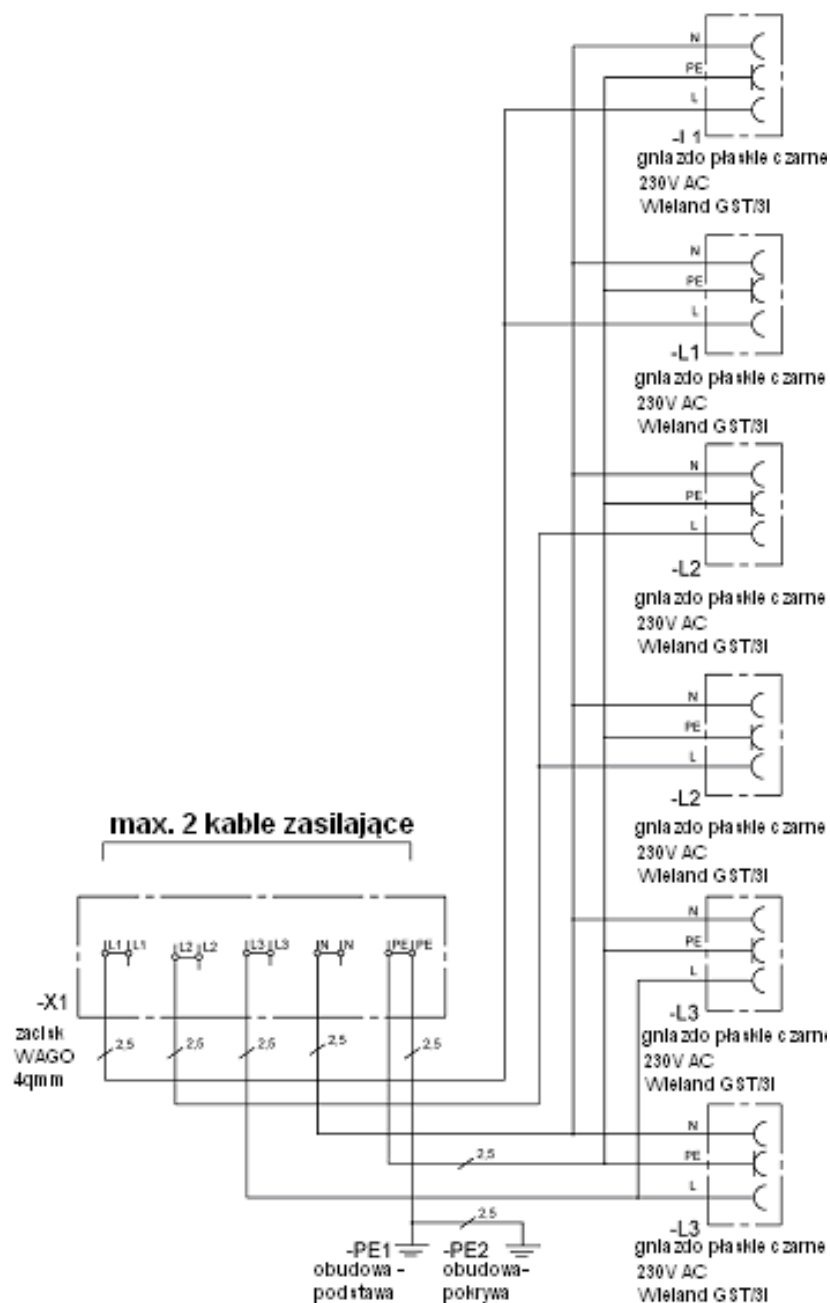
N
PE
L
-L1
gniazdo płaskie czarne
230V AC
Wieland GST/3I

N
PE
L
-L1
gniazdo płaskie czarne
230V AC
Wieland GST/3I

N
PE
L
-L2
gniazdo płaskie czarne
230V AC
Wieland GST/3I

N
PE
L
-L2
gniazdo płaskie czarne
230V AC
Wieland GST/3I

max. 2 kable zasilające

L1 L1 L2 L2 L3 L3 N N PE PE

-X1
zacisk WAGO 4qmm

2,5 2,5 2,5 2,5 2,5

N
PE
L
-L3
gniazdo płaskie czarne
230V AC
Wieland GST/3I

N
PE
L
2,5
-L3
gniazdo płaskie czarne
230V AC
Wieland GST/3I

2,5
-PE1
obudowa - podstawa
-PE2
obudowa- pokrywa